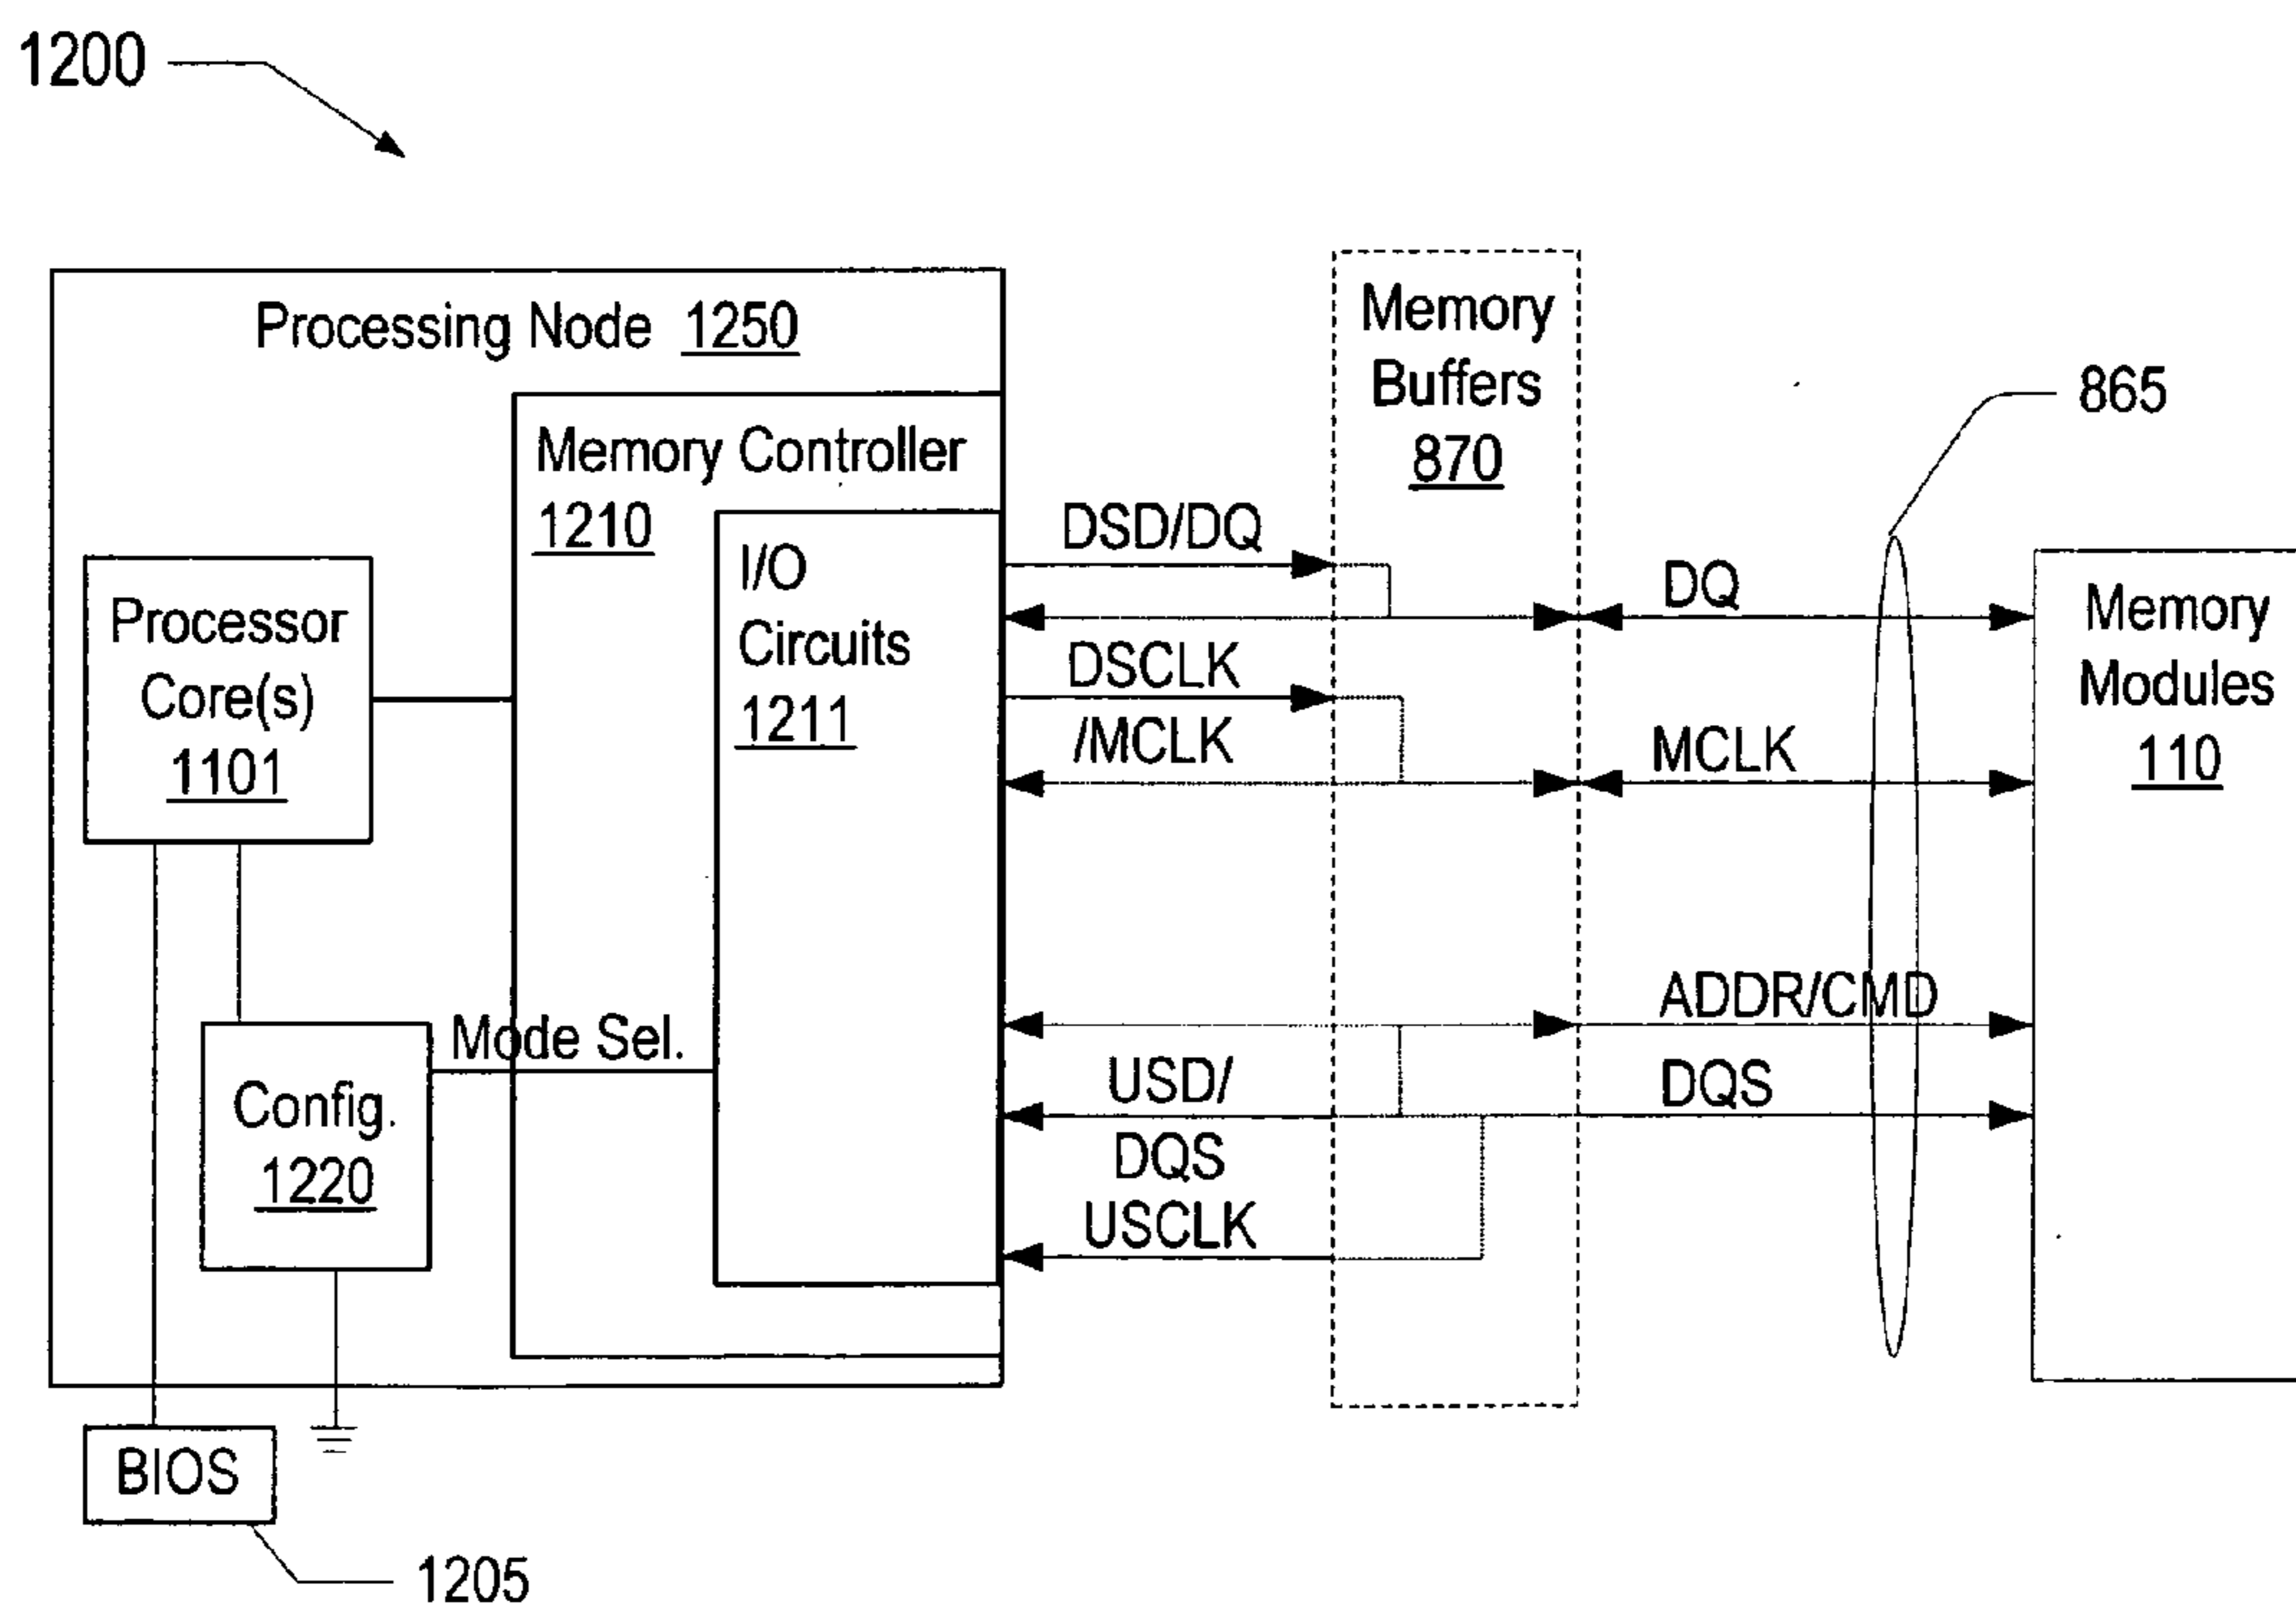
1200

Processing Node 1250

Memory Controller 1210

I/O Circuits 1211

Processor Core(s) 1101

Config. 1220

Mode Sel.

BIOS

1205

Memory Buffers 870

865

DSD/DQ

DQ

DSCLK

/MCLK

MCLK

ADDR/CMD

USD/

DQS

DQS

USCLK

Memory Modules 110